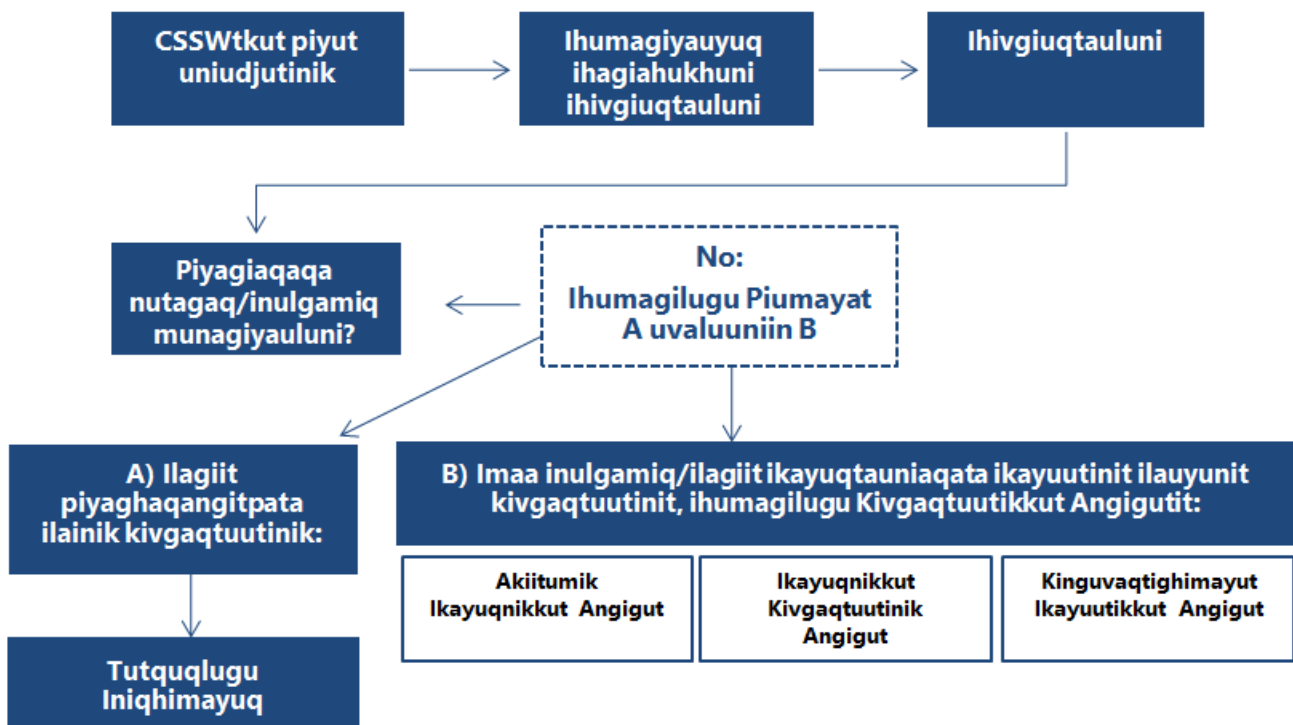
CSSWtkut piyut uniudjutinik

Ihumagiyauyuq ihagiahukhuni ihivgiuqtauluni

Ihivgiuqtauluni

Piyagiaqaqa nutagaq/inulgamiq munagiyauluni?

No:
Ihumagilugu Piumayat A uvaluuniin B

A) Ilagiit piyaghaqangitpata ilainik kivgaqtuutinik:

Tutquqlugu Iniqhimayuq

B) Imaa inulgamiq/ilagiit ikayuqtauniaqata ikayuutinit ilauyunit kivgaqtuutinit, ihumagilugu Kivgaqtuutikkut Angigutit:

Akiitumik Ikayuqnikkut Angigut

Ikayuqnikkut Kivgaqtuutinik Angigut

Kinguvaqtighimayut Ikayuutikkut Angigut